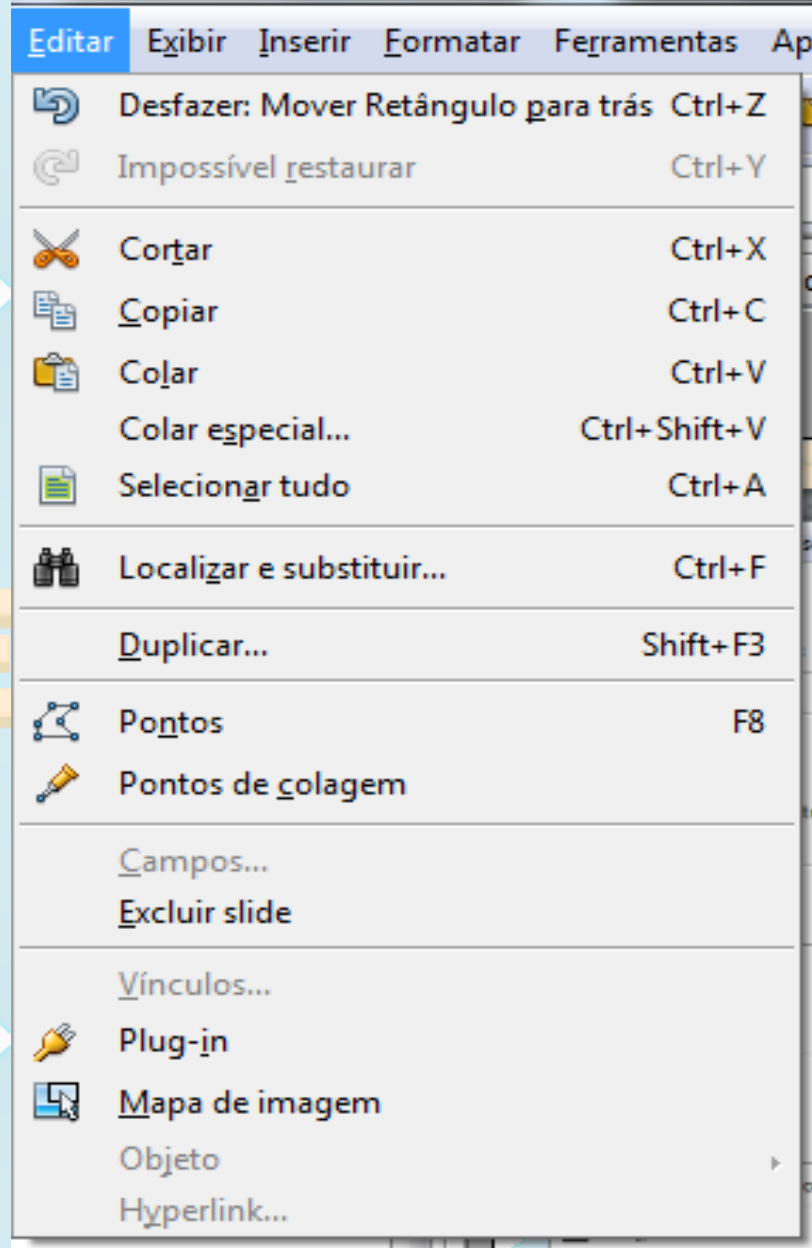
Editar Exibir Inserir Formatar Ferramentas Ap

Desfazer: Mover Retângulo para trás Ctrl+Z
Impossível restaurar Ctrl+Y

Cortar Ctrl+X
Copiar Ctrl+C
Colar Ctrl+V
Colar especial... Ctrl+Shift+V
Selecionar tudo Ctrl+A

Localizar e substituir... Ctrl+F

Duplicar... Shift+F3

Pontos F8
Pontos de colagem

Campos...
Excluir slide

Vínculos...
Plug-in
Mapa de imagem
Objeto
Hyperlink...